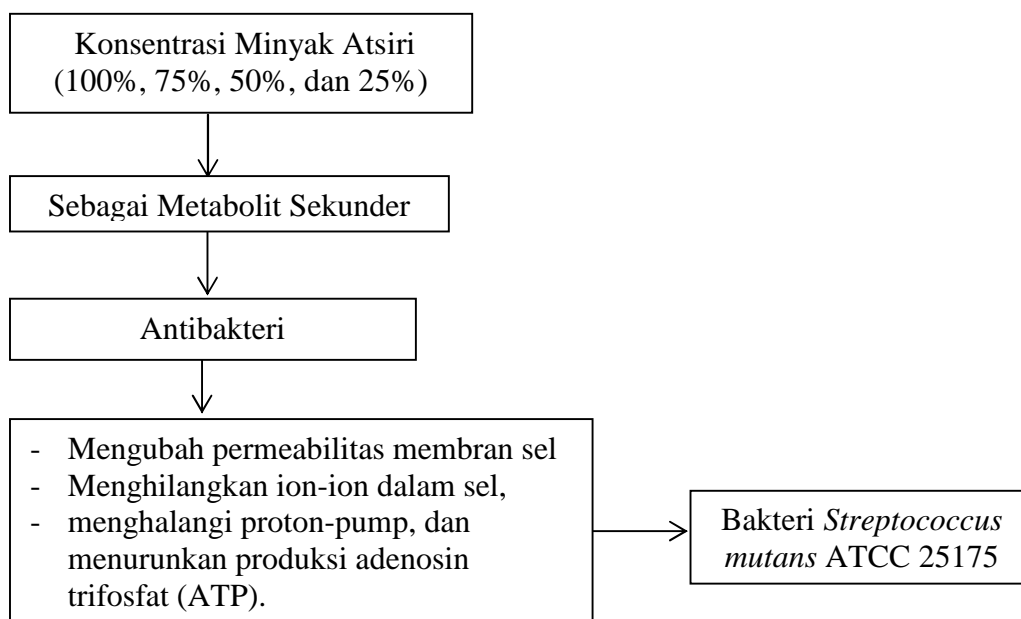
Konsentrasi Minyak Atsiri
(100%, 75%, 50%, dan 25%)

Sebagai Metabolit Sekunder

Antibakteri

- Mengubah permeabilitas membran sel
- Menghilangkan ion-ion dalam sel,
- menghalangi proton-pump, dan menurunkan produksi adenosin trifosfat (ATP).

Bakteri *Streptococcus mutans* ATCC 25175